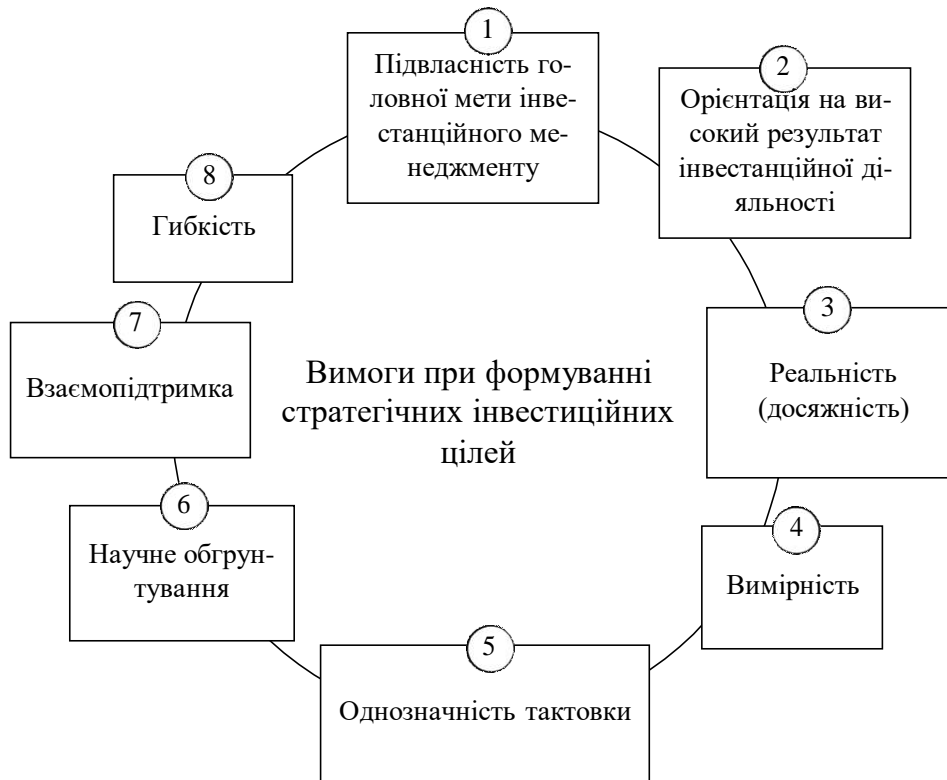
1
Підвласність головної мети інвестанційного менеджменту

2
Орієнтація на високий результат інвестанційної діяльності

3
Реальність (досяжність)

4
Вимірність

5
Однозначність тактовки

6
Научне обгрунтування

7
Взаємопідтримка

8
Гибкість

Вимоги при формуванні стратегічних інвестиційних цілей